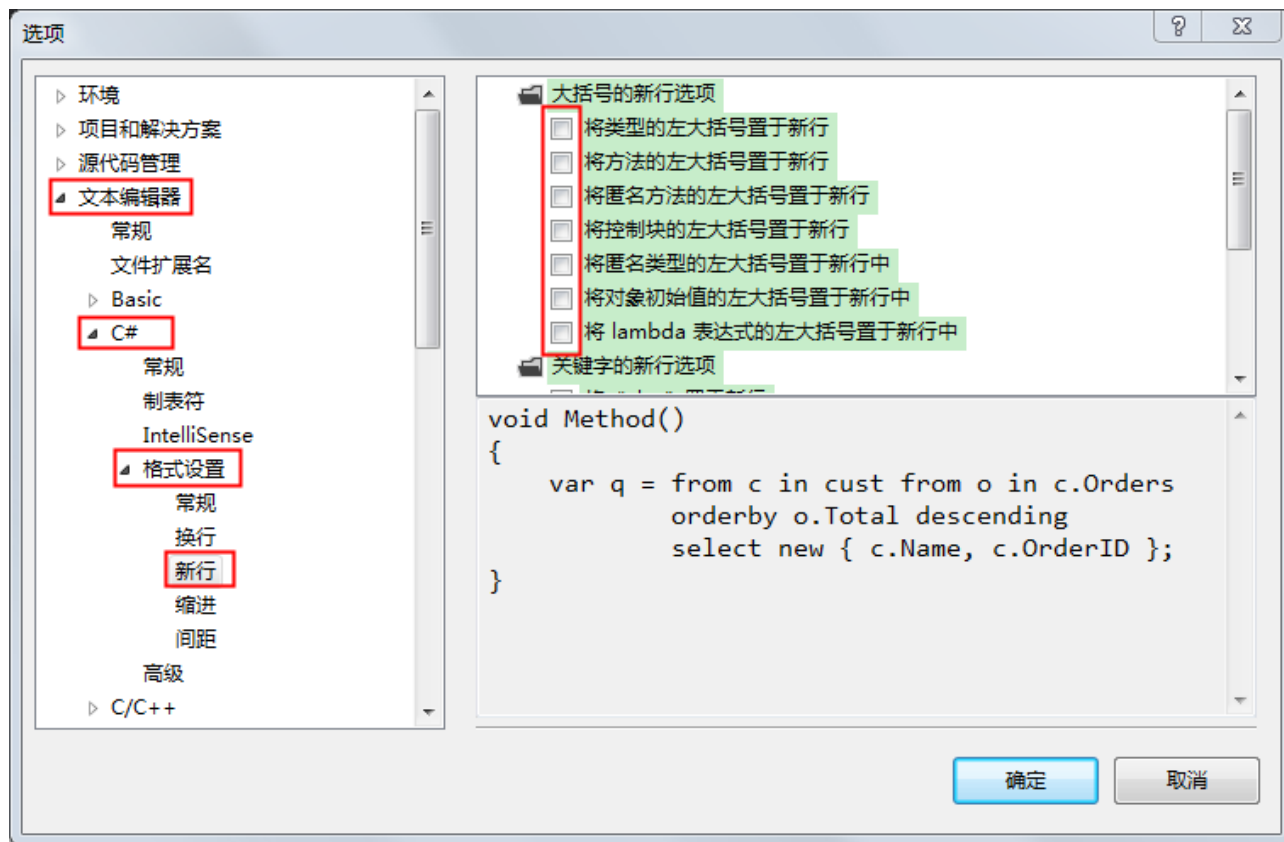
选项

?
X

▷ 环境
▷ 项目和解决方案
▷ 源代码管理
◢ 文本编辑器
常规
文件扩展名
▷ Basic
◢ C#
常规
制表符
IntelliSense
◢ 格式设置
常规
换行
新行
缩进
间距
高级
▷ C/C++

大括号的新行选项
将类型的左大括号置于新行
将方法的左大括号置于新行
将匿名方法的左大括号置于新行
将控制块的左大括号置于新行
将匿名类型的左大括号置于新行中
将对象初始值的左大括号置于新行中
将 lambda 表达式的左大括号置于新行中
关键字的新行选项
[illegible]

void Method()
{
    var q = from c in cust from o in c.Orders
            orderby o.Total descending
            select new { c.Name, c.OrderID };
}

确定
取消